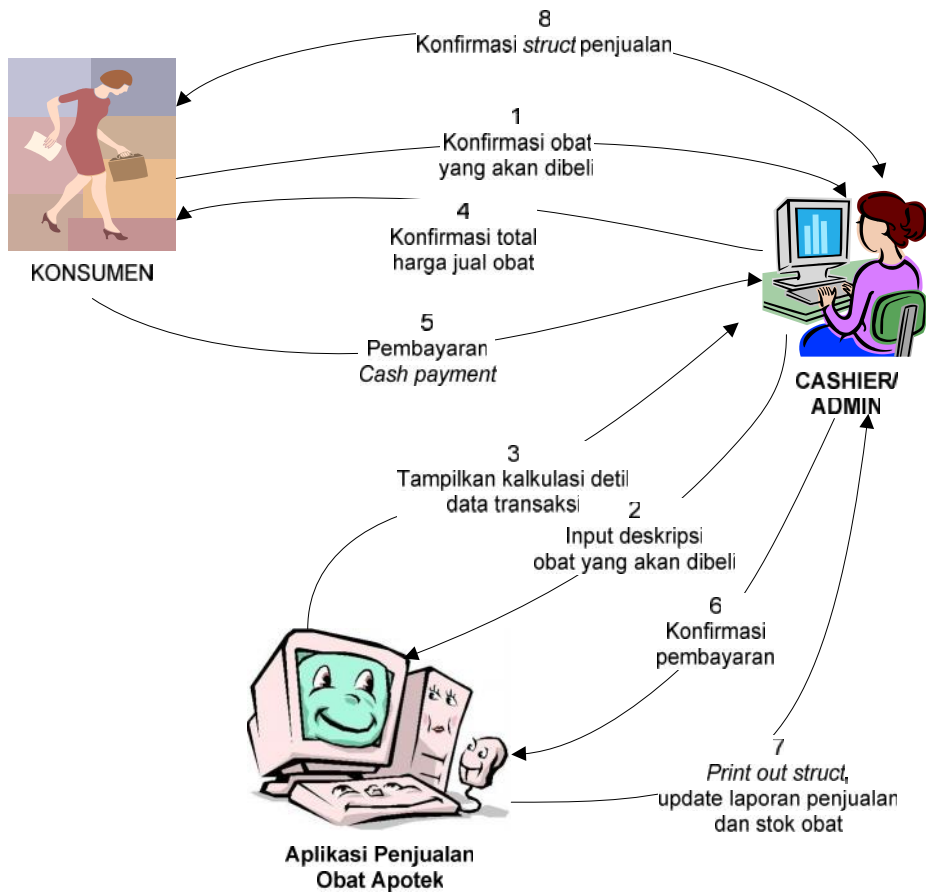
8
Konfirmasi *struct* penjualan

1
Konfirmasi obat yang akan dibeli

4
Konfirmasi total harga jual obat

KONSUMEN

5
Pembayaran
*Cash payment*

CASHIER/
ADMIN

3
Tampilkan kalkulasi detil data transaksi

2
Input deskripsi obat yang akan dibeli

6
Konfirmasi pembayaran

7
*Print out struct*, update laporan penjualan dan stok obat

Aplikasi Penjualan
Obat Apotek